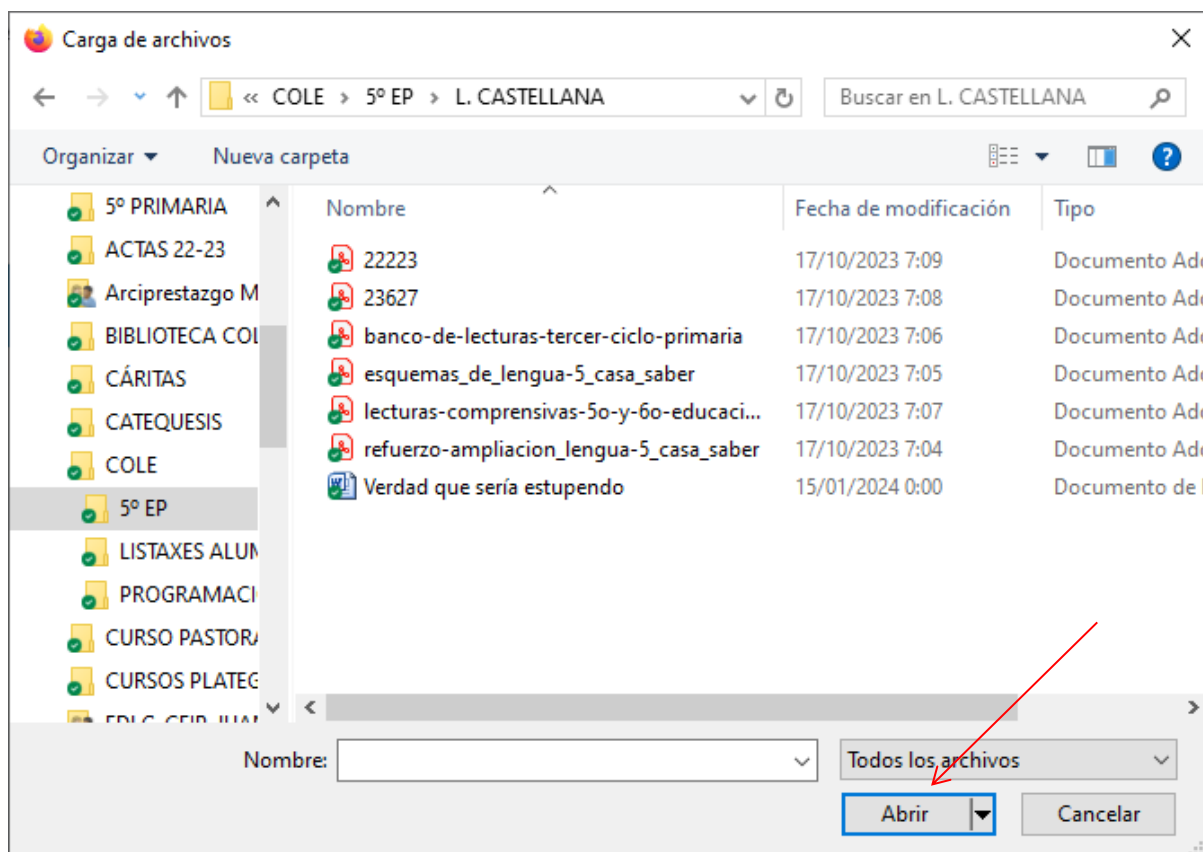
Carga de archivos

« COLE › 5º EP › L. CASTELLANA

Buscar en L. CASTELLANA

Organizar ▾ Nueva carpeta

5º PRIMARIA
ACTAS 22-23
Arciprestazgo M
BIBLIOTECA COL
CÁRITAS
CATEQUESIS
COLE
5º EP
LISTAXES ALUM
PROGRAMACI
CURSO PASTORA
CURSOS PLATEG
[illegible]

| Nombre | Fecha de modificación | Tipo |
|---|---|---|
| 22223 | 17/10/2023 7:09 | Documento Ad |
| 23627 | 17/10/2023 7:08 | Documento Ad |
| banco-de-lecturas-tercer-ciclo-primaria | 17/10/2023 7:06 | Documento Ad |
| esquemas_de_lengua-5_casa_saber | 17/10/2023 7:05 | Documento Ad |
| lecturas-comprensivas-5o-y-6o-educaci... | 17/10/2023 7:07 | Documento Ad |
| refuerzo-ampliacion_lengua-5_casa_saber | 17/10/2023 7:04 | Documento Ad |
| Verdad que sería estupendo | 15/01/2024 0:00 | Documento de |

Nombre:

Todos los archivos

Abrir

Cancelar